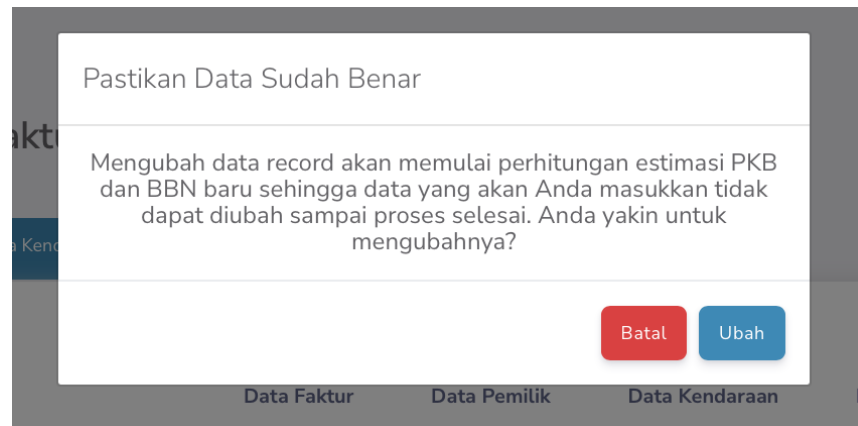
aktu

a Kend

Pastikan Data Sudah Benar

Mengubah data record akan memulai perhitungan estimasi PKB dan BBN baru sehingga data yang akan Anda masukkan tidak dapat diubah sampai proses selesai. Anda yakin untuk mengubahnya?

Batal Ubah

Data Faktur Data Pemilik Data Kendaraan